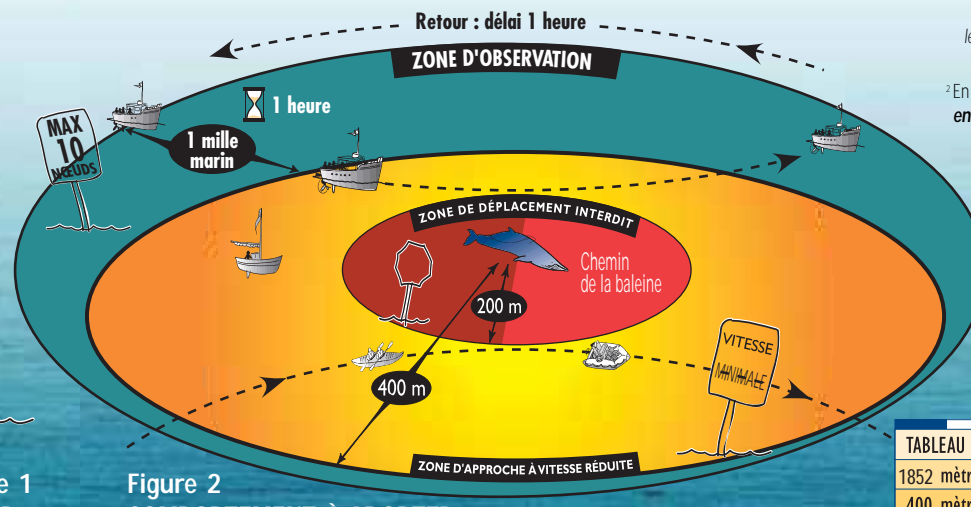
Retour : délai 1 heure

ZONE D'OBSERVATION

1 heure

MAX 10 NŒUDS

1 mille marin

ZONE DE DÉPLACEMENT INTERDIT

Chemin de la baleine

200 m

400 m

VITESSE MINIMALE

ZONE D'APPROCHE À VITESSE RÉDUITE

le

² En

em

e 1

Figure 2

TABLEAU

1852 mètr

400 mètr